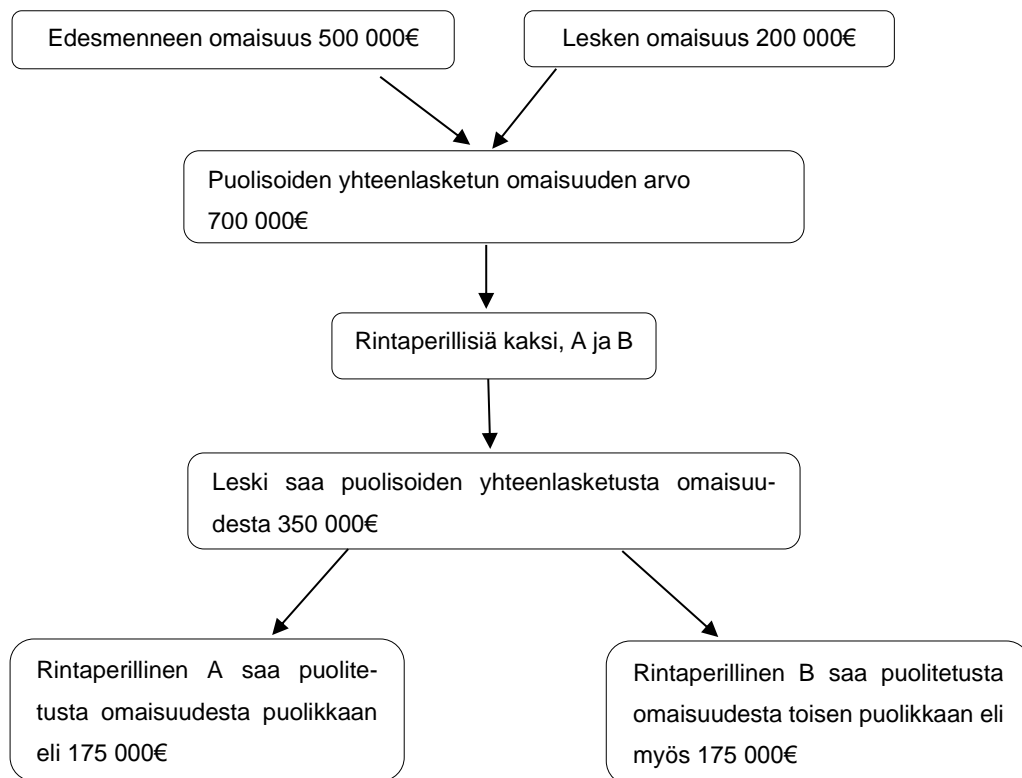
Edesmenneen omaisuus 500 000€

Lesken omaisuus 200 000€

Puolisoiden yhteenlasketun omaisuuden arvo 700 000€

Rintaperillisiä kaksi, A ja B

Leski saa puolisoiden yhteenlasketusta omaisuudesta 350 000€

Rintaperillinen A saa puolitetusta omaisuudesta puolikkaan eli 175 000€

Rintaperillinen B saa puolitetusta omaisuudesta toisen puolikkaan eli myös 175 000€